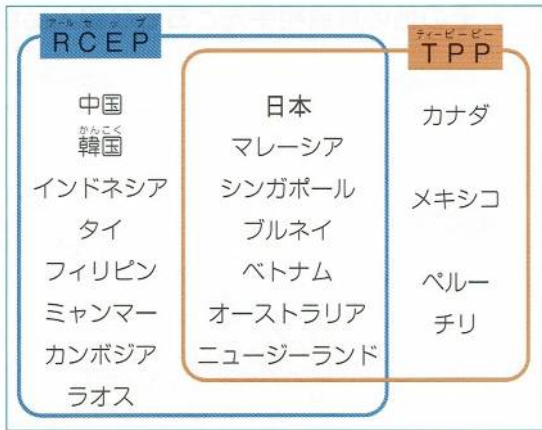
アールセップ
RCEP

ティーピーピー
TPP

中国
かんこく
韓国
インドネシア
タイ
フィリピン
ミャンマー
カンボジア
ラオス

日本
マレーシア
シンガポール
ブルネイ
ベトナム
オーストラリア
ニュージーランド

カナダ
メキシコ
ペルー
チリ